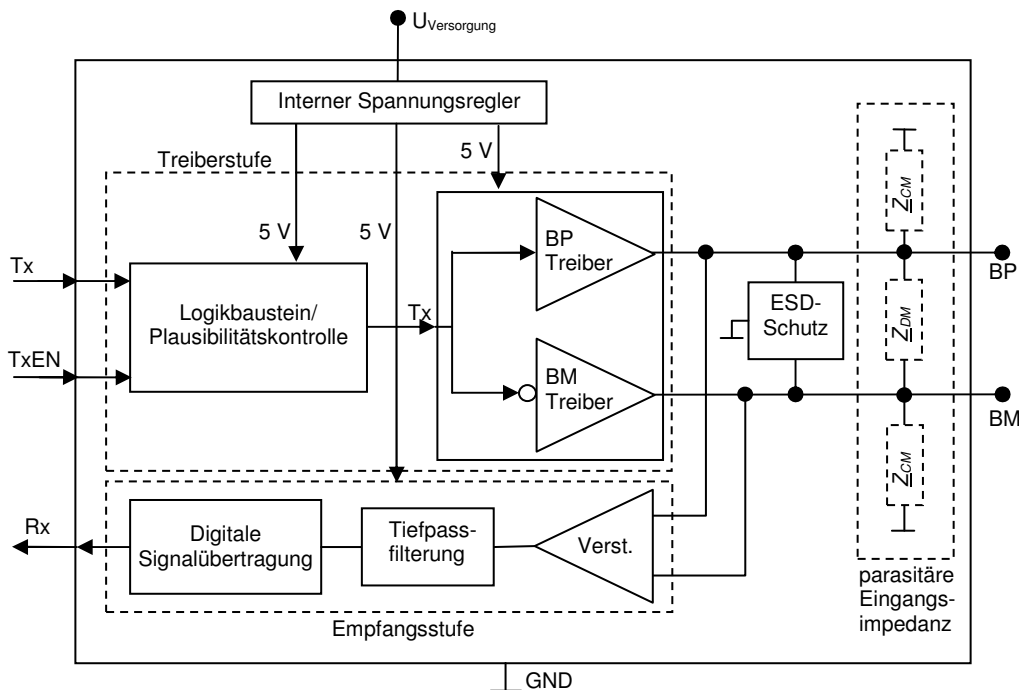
$U_{Versorgung}$

Interner Spannungsregler

Treiberstufe

5 V

5 V

5 V

Tx

TxEN

Logikbaustein/ Plausibilitätskontrolle

Tx

BP Treiber

BM Treiber

ESD-Schutz

$Z_{CM}$

$Z_{DM}$

$Z_{CM}$

BP

BM

Rx

Digitale Signalübertragung

Tiefpass-filterung

Verst.

Empfangsstufe

parasitäre Eingangs-impedanz

GND